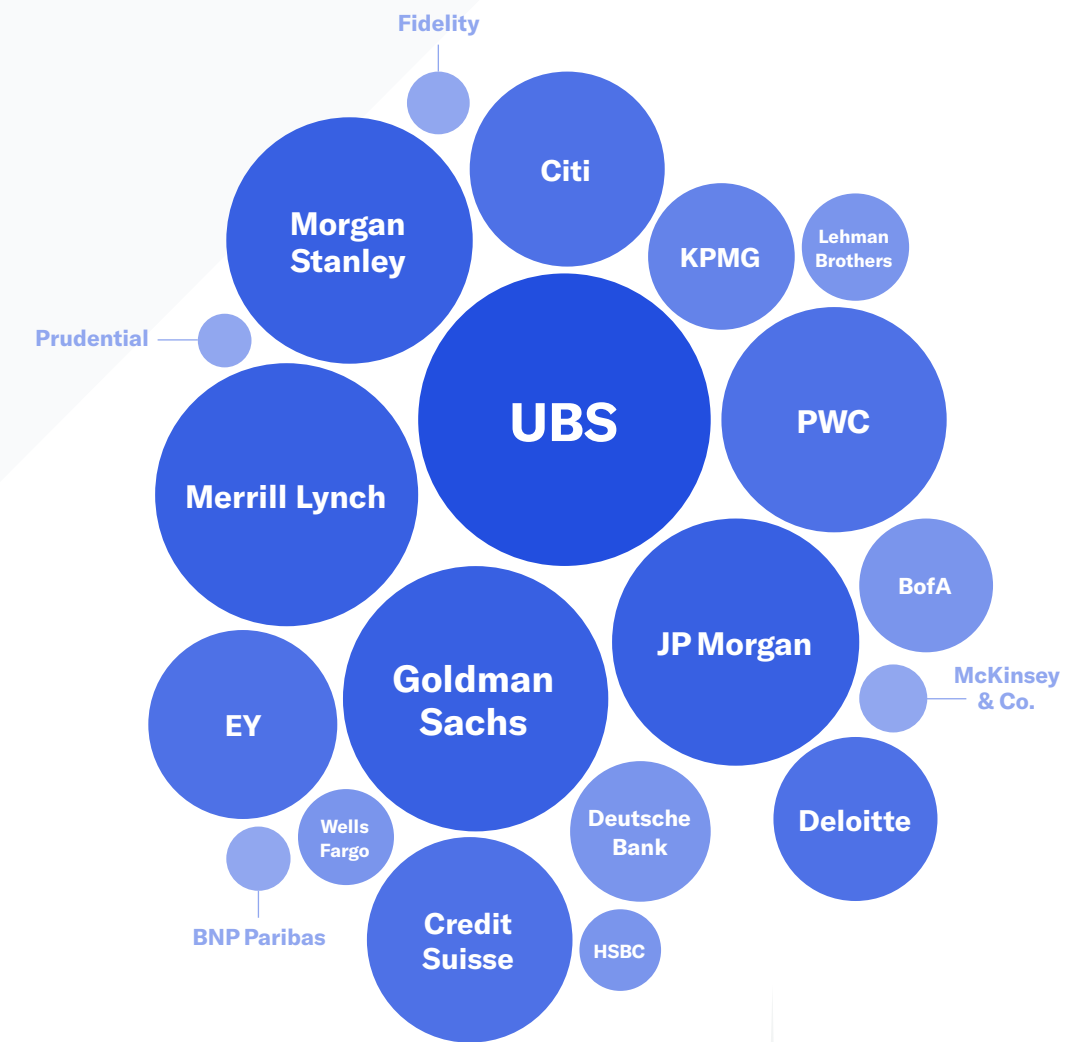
Fidelity

Citi

Morgan Stanley

KPMG

Lehman Brothers

Prudential

UBS

PWC

Merrill Lynch

BofA

JP Morgan

Goldman Sachs

EY

McKinsey & Co.

Deloitte

Deutsche Bank

Wells Fargo

BNP Paribas

Credit Suisse

HSBC